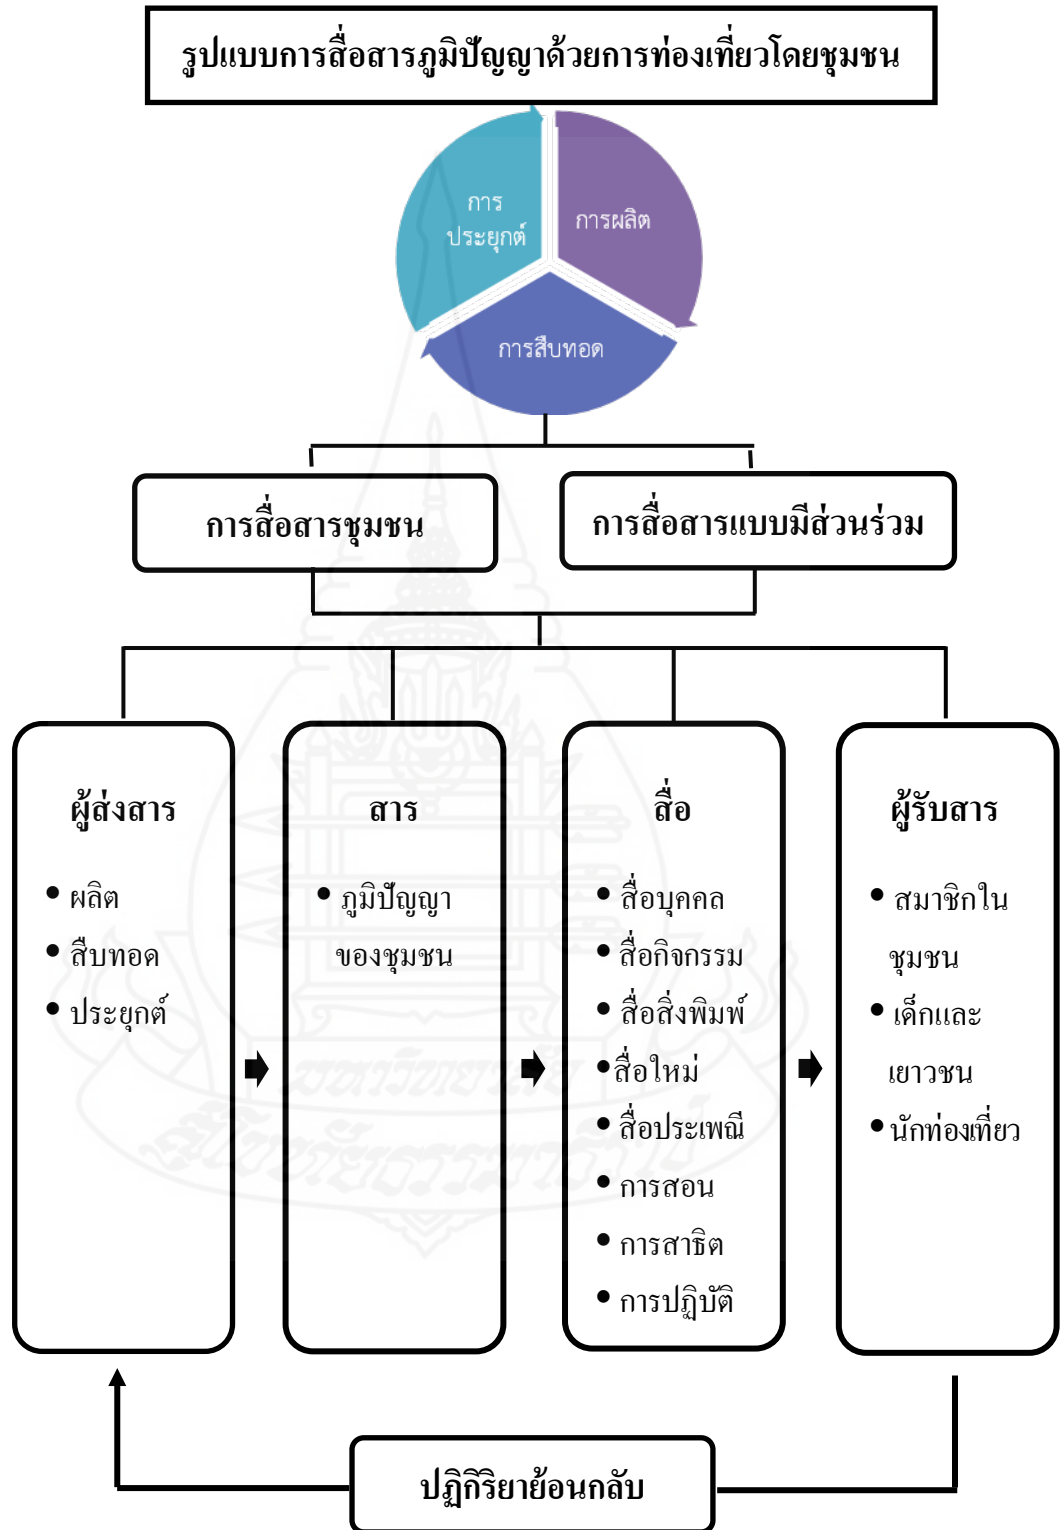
รูปแบบการสื่อสารภูมิปัญญาด้วยการท่องเที่ยวโดยชุมชน

การประยุกต์

การผลิต

การสืบทอด

การสื่อสารชุมชน

การสื่อสารแบบมีส่วนร่วม

ผู้ส่งสาร
• ผลิต
• สืบทอด
• ประยุกต์

สาร
• ภูมิปัญญาของชุมชน

สื่อ
• สื่อบุคคล
• สื่อกิจกรรม
• สื่อสิ่งพิมพ์
• สื่อใหม่
• สื่อประเพณี
• การสอน
• การสาธิต
• การปฏิบัติ

ผู้รับสาร
• สมาชิกในชุมชน
• เด็กและเยาวชน
• นักท่องเที่ยว

ปฏิกิริยาย้อนกลับ